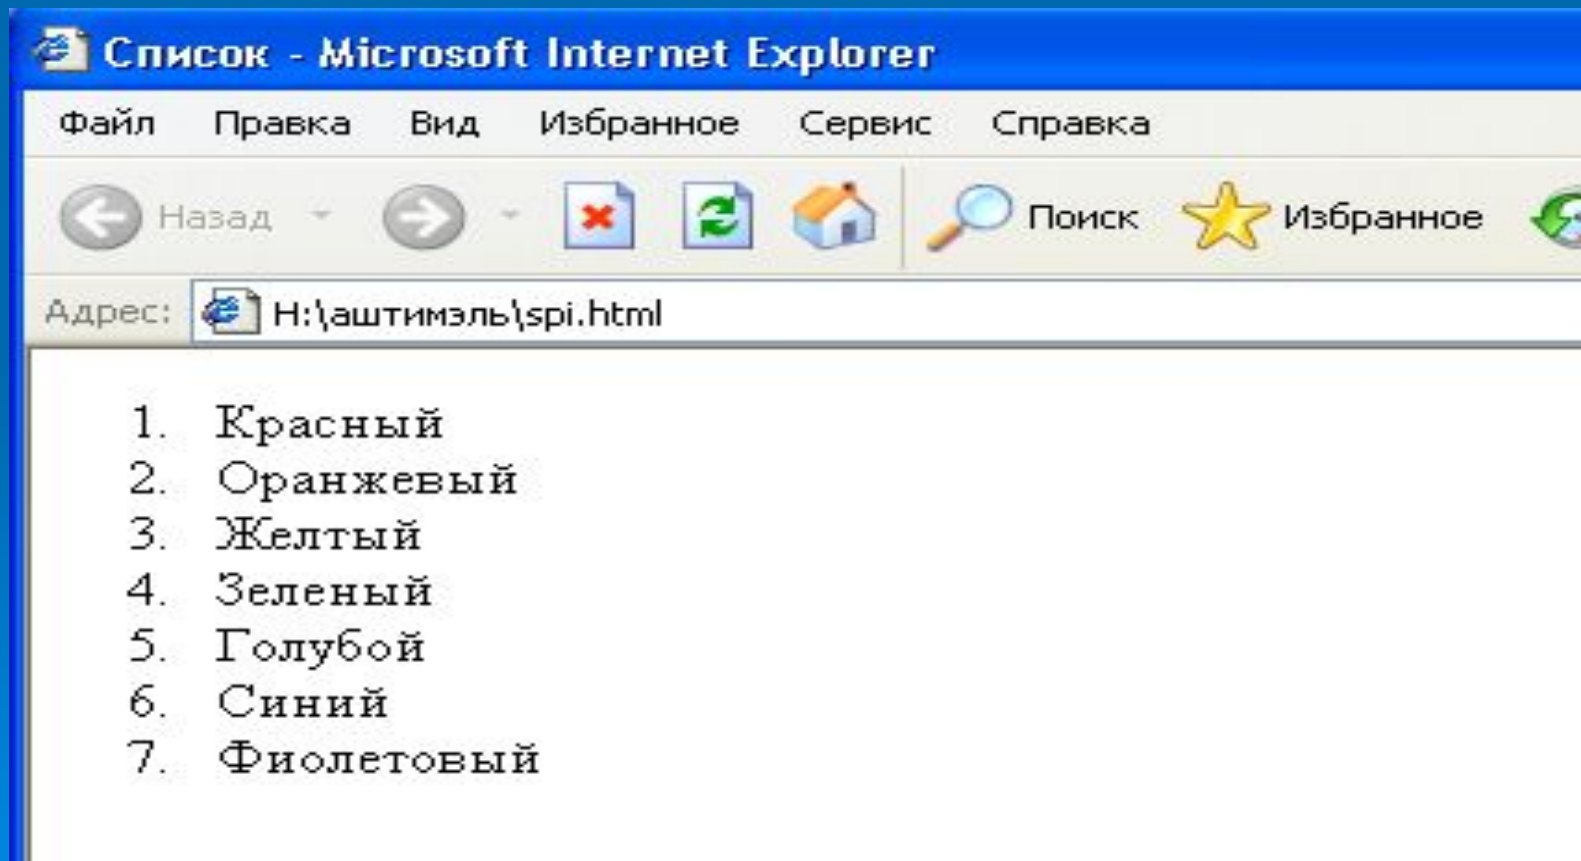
Список - Microsoft Internet Explorer

Файл Правка Вид Избранное Сервис Справка

Назад Поиск Избранное

Адрес: H:\аштимэль\spi.html

1. Красный
2. Оранжевый
3. Желтый
4. Зеленый
5. Голубой
6. Синий
7. Фиолетовый